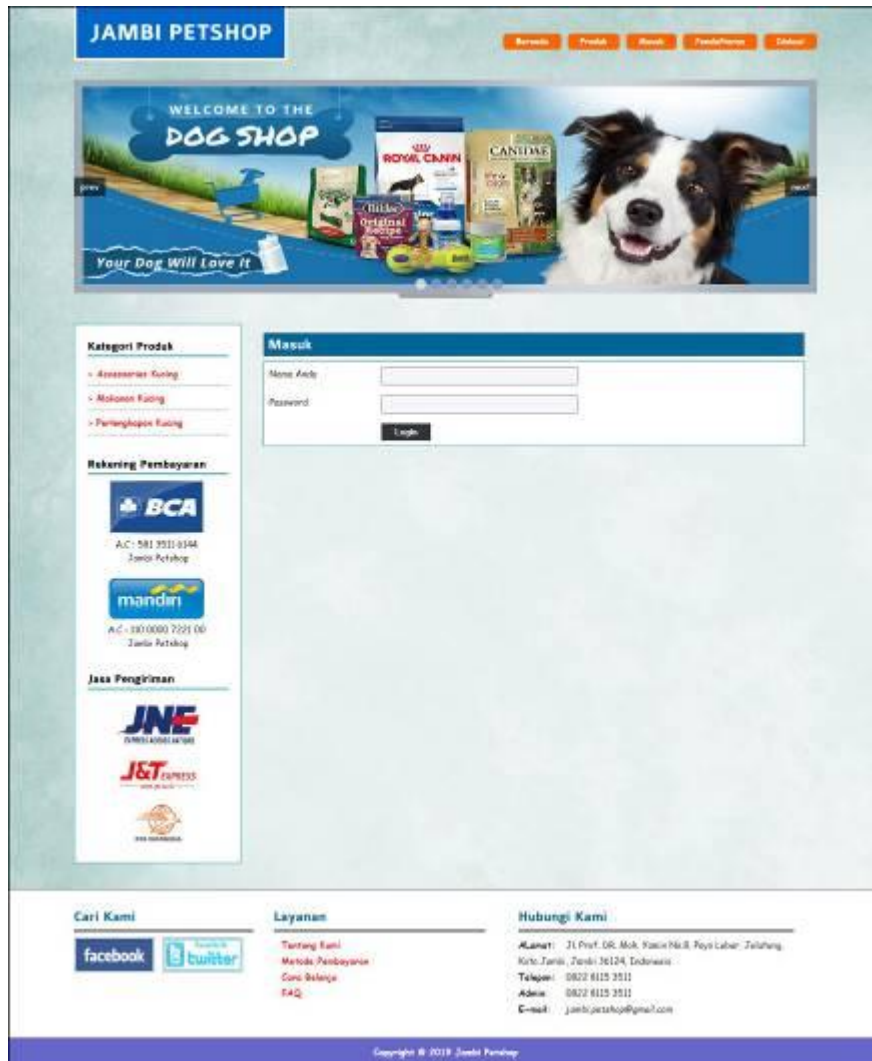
JAMBI PETSHOP

Beranda Produk Masuk Pendaftaran Aduan

WELCOME TO THE
DOG SHOP
ROYAL CANIN
CANIDAE
Original Recipe
Your Dog Will Love It
prev
next

Kategori Produk
» Accessories Kucing
» Makanan Kucing
» Perlengkapan Kucing

Rekening Pembayaran
BCA
A.C : 581 3511 6144
Jambi Petshop
mandiri
A.C : 110 0000 7221 00
Jambi Petshop

Jasa Pengiriman
JNE
J&T EXPRESS

Masuk
Nama Anda
Password
Login

Cari Kami
facebook
twitter

Layanan
Tentang Kami
Metode Pembayaran
Cara Belanja
FAQ

Hubungi Kami
Alamat: Jl. Prof. DR. Moh. Yamin No.8, Payo Lebar, Jelutung, Kota Jambi, Jambi 36124, Indonesia
Telepon: 0822 8115 3511
Admin: 0822 8115 3511
E-mail: jambipetshop@gmail.com

Copyright © 2019 Jambi Petshop